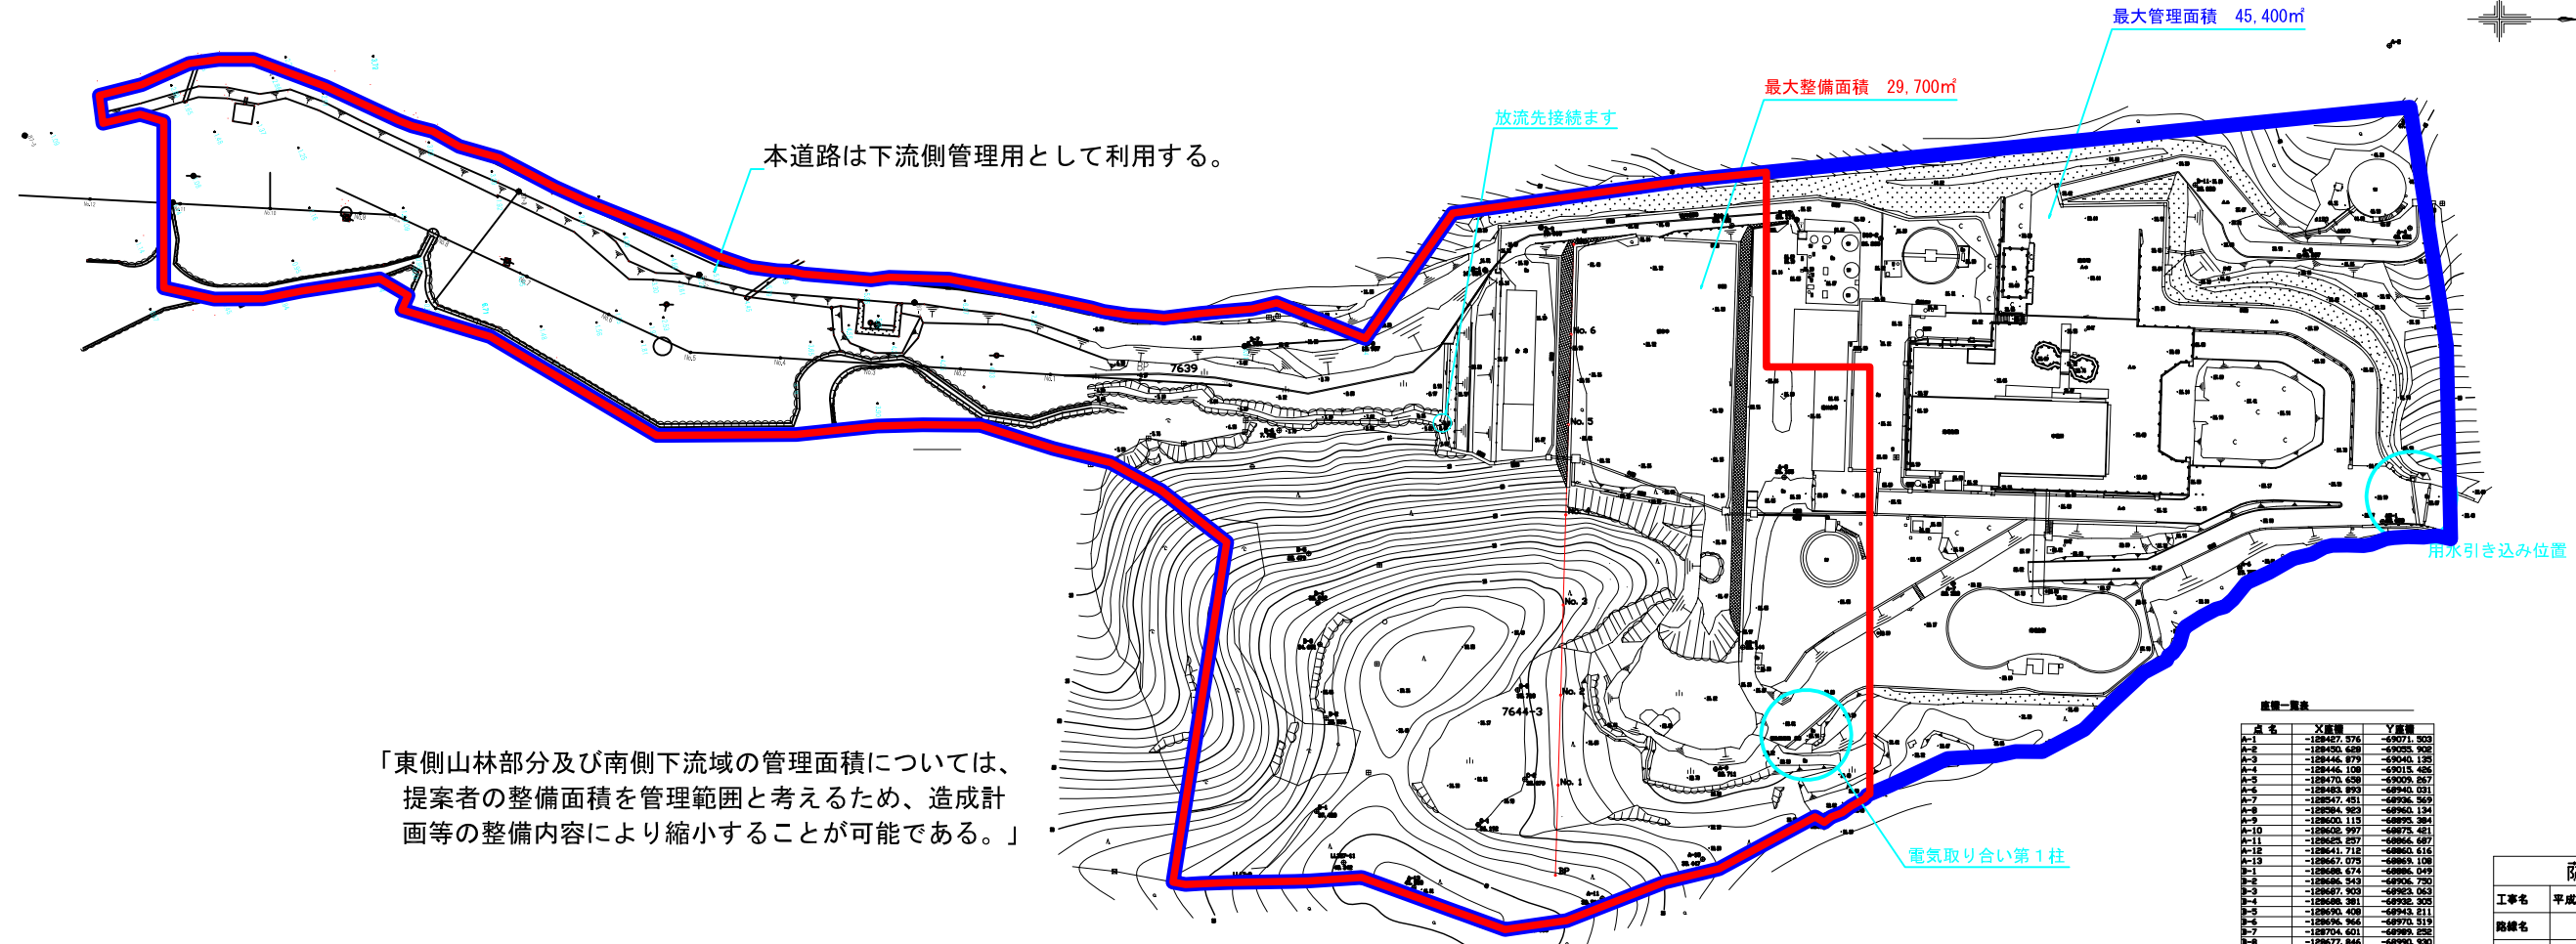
最大管理面積　45,400㎡

最大整備面積　29,700㎡

放流先接続ます

本道路は下流側管理用として利用する。

用水引き込み位置

「東側山林部分及び南側下流域の管理面積については、提案者の整備面積を管理範囲と考えるため、造成計画等の整備内容により縮小することが可能である。」

電気取り合い第１柱

7639

7644-3

No. 6

No. 5

No. 3

No. 2

No. 1

| 点名 | X座標 | Y座標 |
|---|---|---|
| A-1 | -129427.576 | -69071.503 |
| A-2 | -129450.629 | -69055.902 |
| A-3 | -129446.879 | -69040.135 |
| A-4 | -129446.108 | -69015.426 |
| A-5 | -129470.658 | -69009.267 |
| A-6 | -129483.893 | -68940.031 |
| A-7 | -129547.451 | -68936.369 |
| A-8 | -129584.923 | -68960.134 |
| A-9 | -129600.115 | -68895.384 |
| A-10 | -129602.997 | -68875.421 |
| A-11 | -129625.257 | -68866.687 |
| A-12 | -129641.712 | -68860.616 |
| A-13 | -129667.075 | -68869.108 |
| B-1 | -129688.674 | -68886.049 |
| B-2 | -129686.543 | -68906.730 |
| B-3 | -129687.903 | -68923.063 |
| B-4 | -129688.381 | -68932.305 |
| B-5 | -129690.408 | -68943.211 |
| B-6 | -129696.966 | -68970.519 |
| B-7 | -129704.601 | -68989.252 |

工事名　平成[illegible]

路線名